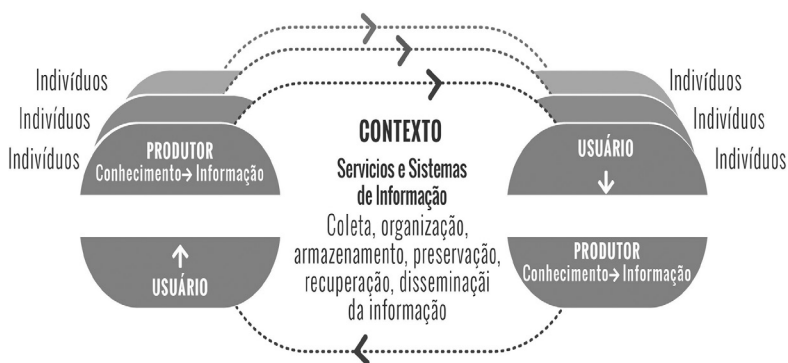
Indivíduos
Indivíduos
Indivíduos

PRODUTOR
Conhecimento→ Informação

↑
USUÁRIO

CONTEXTO
Servicios e Sistemas de Informação
Coleta, organização, armazenamento, preservação, recuperação, disseminaçâi da informação

Indivíduos
Indivíduos
Indivíduos

USUÁRIO
↓

PRODUTOR
Conhecimento→ Informação